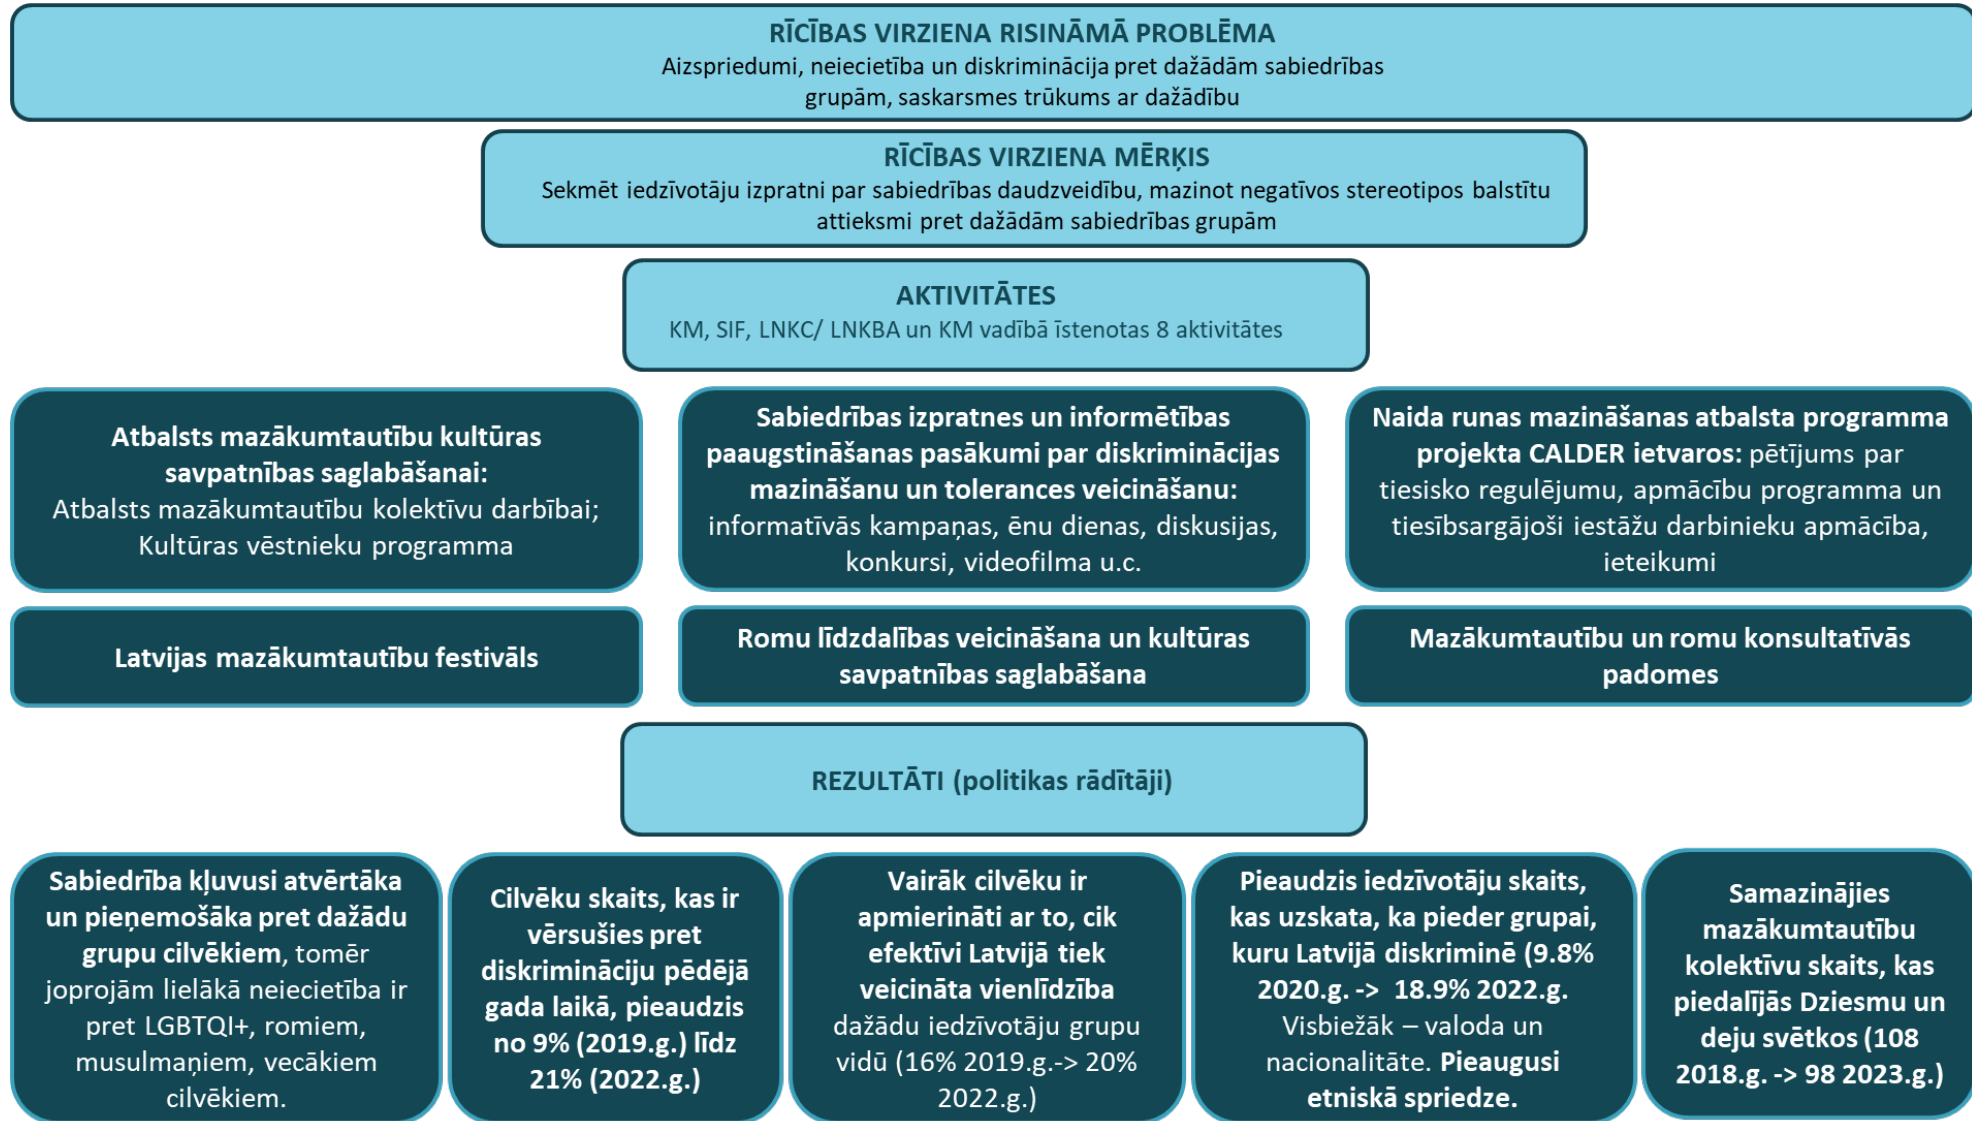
RĪCĪBAS VIRZIENA RISINĀMĀ PROBLĒMA
Aizspriedumi, neiecietība un diskriminācija pret dažādām sabiedrības grupām, saskarsmes trūkums ar dažādību

RĪCĪBAS VIRZIENA MĒRĶIS
Sekmēt iedzīvotāju izpratni par sabiedrības daudzveidību, mazinot negatīvos stereotipos balstītu attieksmi pret dažādām sabiedrības grupām

AKTIVITĀTES
KM, SIF, LNKC/ LNKBA un KM vadībā īstenotas 8 aktivitātes

Atbalsts mazākumtautību kultūras savpatnības saglabāšanai: Atbalsts mazākumtautību kolektīvu darbībai; Kultūras vēstnieku programma

Sabiedrības izpratnes un informētības paaugstināšanas pasākumi par diskriminācijas mazināšanu un tolerances veicināšanu: informatīvās kampaņas, ēnu dienas, diskusijas, konkursi, videofilma u.c.

Naida runas mazināšanas atbalsta programma projekta CALDER ietvaros: pētījums par tiesisko regulējumu, apmācību programma un tiesībsargājoši iestāžu darbinieku apmācība, ieteikumi

Latvijas mazākumtautību festivāls

Romu līdzdalības veicināšana un kultūras savpatnības saglabāšana

Mazākumtautību un romu konsultatīvās padomes

REZULTĀTI (politikas rādītāji)

Sabiedrība kļuvusi atvērtāka un pieņemošāka pret dažādu grupu cilvēkiem, tomēr joprojām lielākā neiecietība ir pret LGBTQI+, romiem, musulmaņiem, vecākiem cilvēkiem.

Cilvēku skaits, kas ir vērsušies pret diskrimināciju pēdējā gada laikā, pieaudzis no 9% (2019.g.) līdz 21% (2022.g.)

Vairāk cilvēku ir apmierināti ar to, cik efektīvi Latvijā tiek veicināta vienlīdzība dažādu iedzīvotāju grupu vidū (16% 2019.g.-> 20% 2022.g.)

Pieaudzis iedzīvotāju skaits, kas uzskata, ka pieder grupai, kuru Latvijā diskriminē (9.8% 2020.g. -> 18.9% 2022.g. Visbiežāk – valoda un nacionalitāte. Pieaugusi etniskā spriedze.

Samazinājies mazākumtautību kolektīvu skaits, kas piedalījās Dziesmu un deju svētkos (108 2018.g. -> 98 2023.g.)